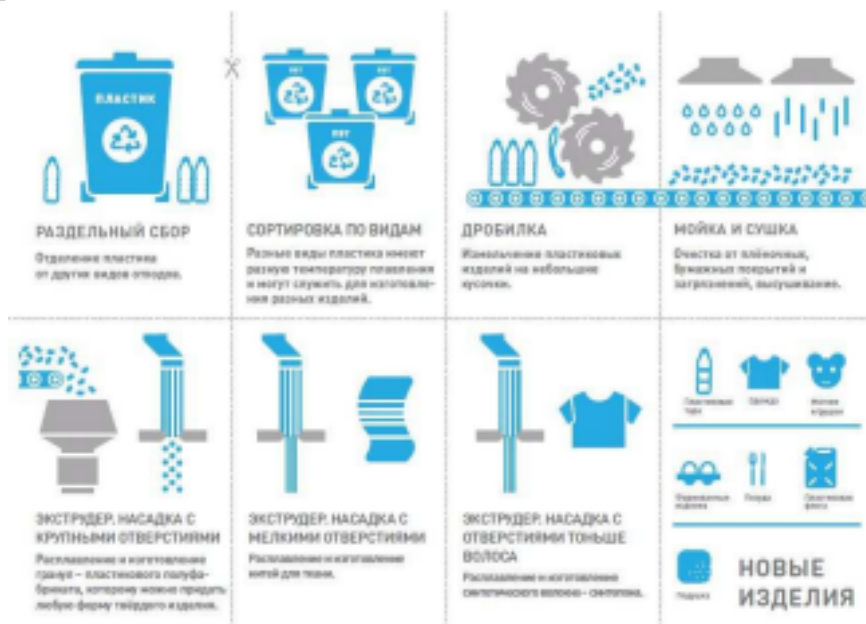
ПЛАСТИК

РАЗДЕЛЬНЫЙ СБОР

Отделение пластика от других видов отходов.

ПЭТ

ПЭТ

ПЭТ

СОРТИРОВКА ПО ВИДАМ

Разные виды пластика имеют разную температуру плавления и могут служить для изготовления разных изделий.

ДРОБИЛКА

Измельчение пластиковых изделий на небольшие кусочки.

МОЙКА И СУШКА

Очистка от плёночных, бумажных покрытий и загрязнений, высушивание.

ЭКСТРУДЕР. НАСАДКА С КРУПНЫМИ ОТВЕРСТИЯМИ

Расплавление и изготовление гранул – пластикового полуфабриката, которому можно придать любую форму твёрдого изделия.

ЭКСТРУДЕР. НАСАДКА С МЕЛКИМИ ОТВЕРСТИЯМИ

Расплавление и изготовление нитей для ткани.

ЭКСТРУДЕР. НАСАДКА С ОТВЕРСТИЯМИ ТОНЬШЕ ВОЛОСА

Расплавление и изготовление синтетического волокна – синтепона.

Пластиковая тара

Одежда

Мягкие игрушки

Упаковочные изделия

Посуда

Пластиковые фляги

Подушки

НОВЫЕ ИЗДЕЛИЯ